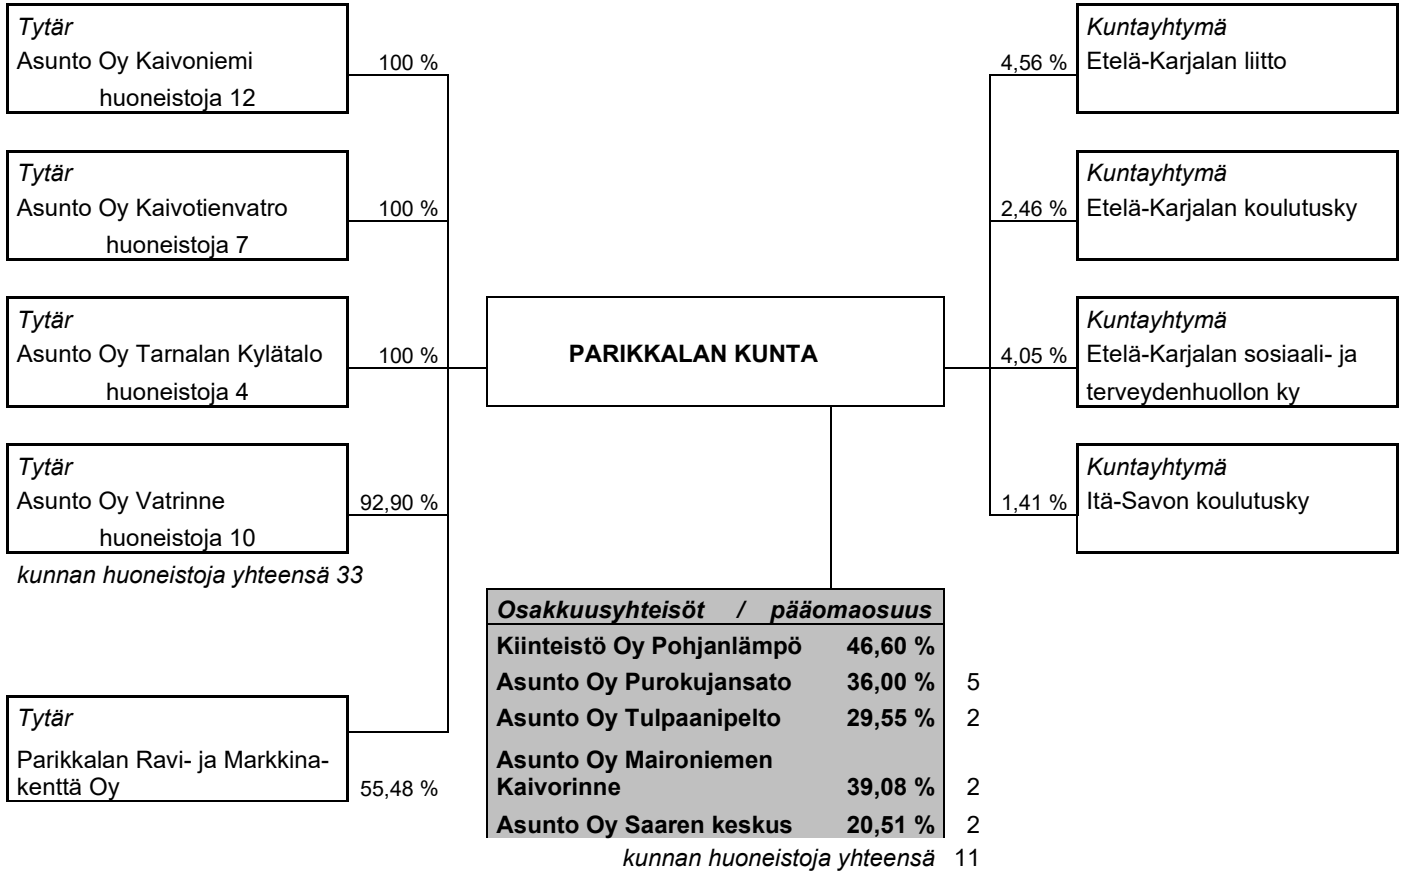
Tytär
Asunto Oy Kaivoniemi
huoneistoja 12
100 %

Tytär
Asunto Oy Kaivotienvatro
huoneistoja 7
100 %

Tytär
Asunto Oy Tarnalan Kylätalo
huoneistoja 4
100 %

Tytär
Asunto Oy Vatrinne
huoneistoja 10
92,90 %

kunnan huoneistoja yhteensä 33

Tytär
Parikkalan Ravi- ja Markkinakenttä Oy
55,48 %

PARIKKALAN KUNTA

4,56 %
Kuntayhtymä
Etelä-Karjalan liitto

2,46 %
Kuntayhtymä
Etelä-Karjalan koulutusky

4,05 %
Kuntayhtymä
Etelä-Karjalan sosiaali- ja terveydenhuollon ky

1,41 %
Kuntayhtymä
Itä-Savon koulutusky

| Osakkuusyhteisöt / pääomaosuus | | |
|---|---|---|
| Kiinteistö Oy Pohjanlämpö | 46,60 % | |
| Asunto Oy Purokujansato | 36,00 % | 5 |
| Asunto Oy Tulpaanipelto | 29,55 % | 2 |
| Asunto Oy Maironiemen Kaivorinne | 39,08 % | 2 |
| Asunto Oy Saaren keskus | 20,51 % | 2 |

kunnan huoneistoja yhteensä 11